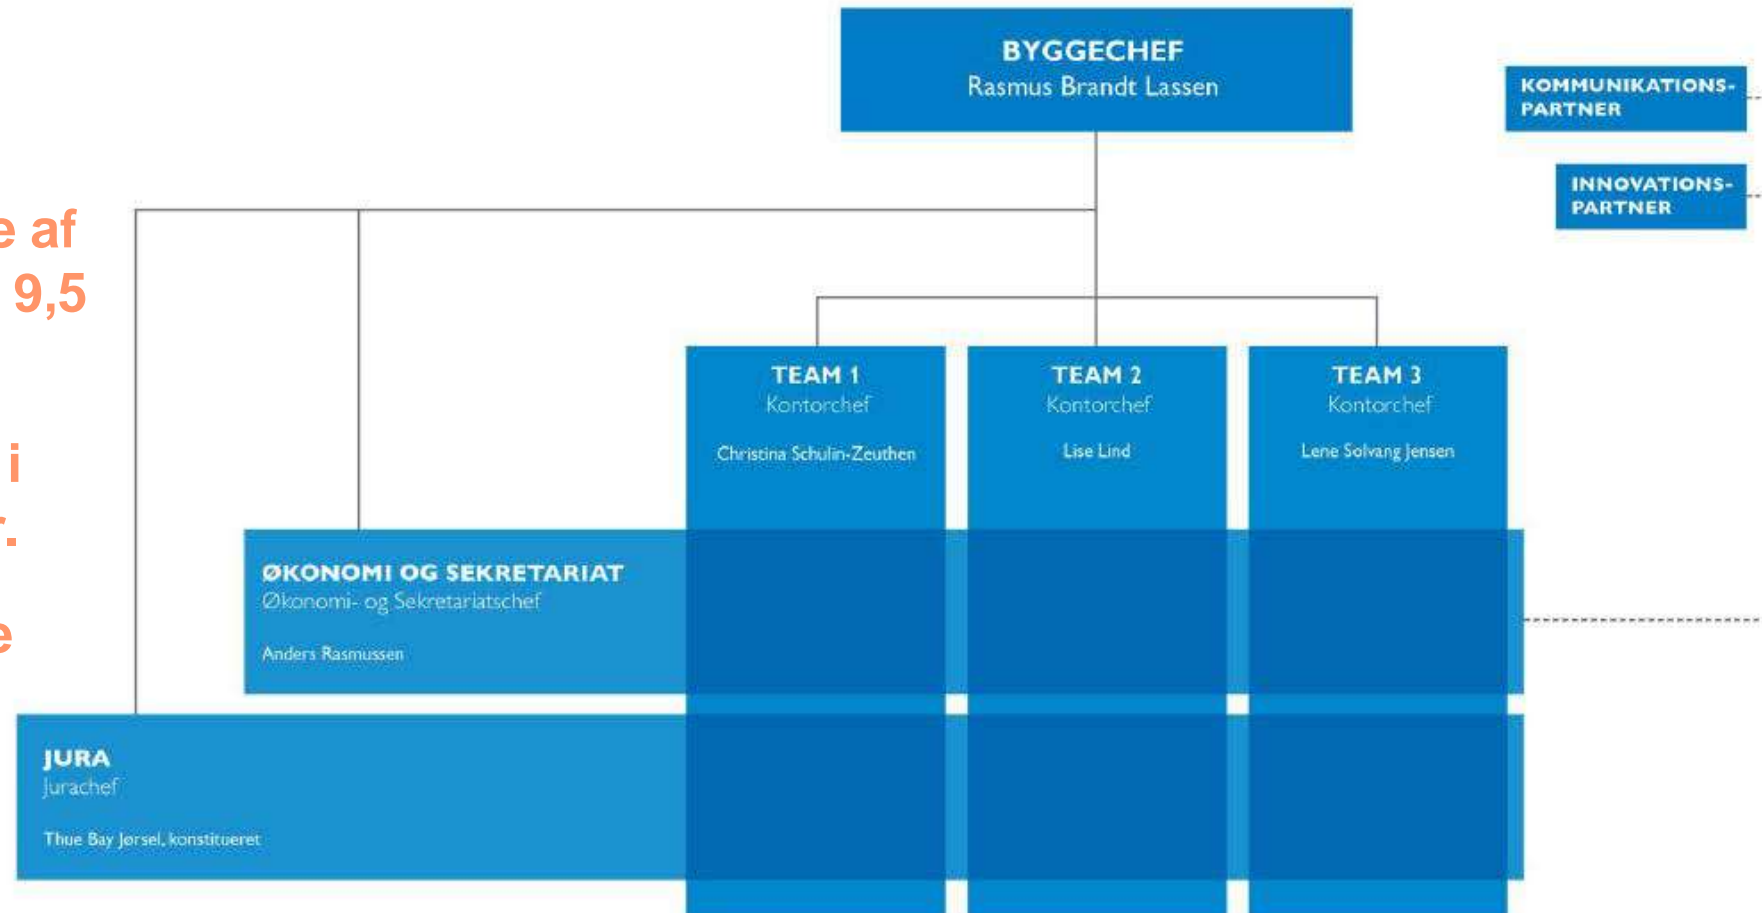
BYGGECHEF
Rasmus Brandt Lassen

KOMMUNIKATIONS-PARTNER

INNOVATIONS-PARTNER

e af
9,5

i
r.

e

TEAM 1
Kontorchef
Christina Schulin-Zeuthen

TEAM 2
Kontorchef
Lise Lind

TEAM 3
Kontorchef
Lene Solvang Jensen

ØKONOMI OG SEKRETARIAT
Økonomi- og Sekretariatschef
Anders Rasmussen

JURA
Jurachef
Thue Bay Jørsel, konstitueret